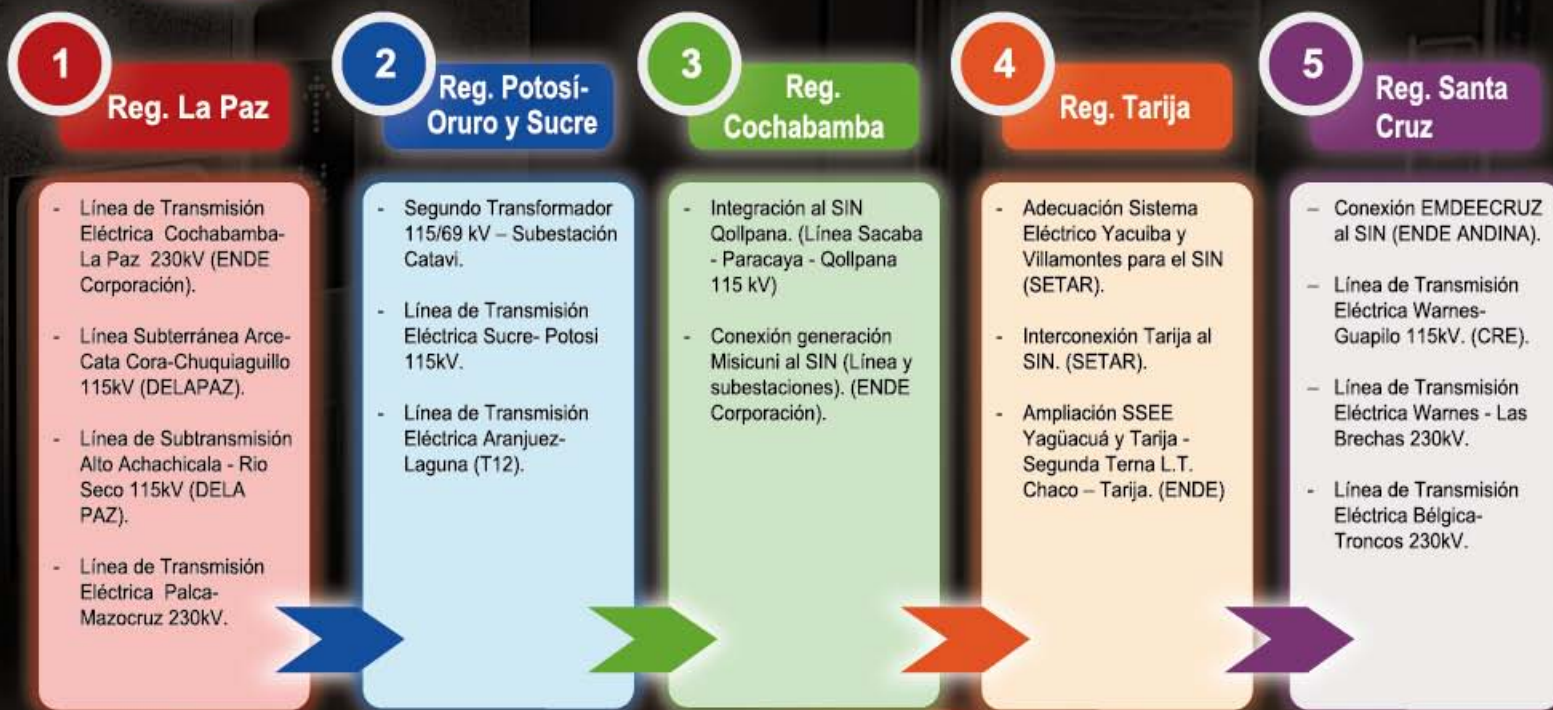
1
Reg. La Paz

- Línea de Transmisión Eléctrica Cochabamba-La Paz 230kV (ENDE Corporación).

- Línea Subterránea Arce-Cata Cora-Chuquiaguillo 115kV (DELAPAZ).

- Línea de Subtransmisión Alto Achachicala - Rio Seco 115kV (DELA PAZ).

- Línea de Transmisión Eléctrica Palca-Mazocruz 230kV.

2
Reg. Potosí-Oruro y Sucre

- Segundo Transformador 115/69 kV – Subestación Catavi.

- Línea de Transmisión Eléctrica Sucre- Potosi 115kV.

- Línea de Transmisión Eléctrica Aranjuez-Laguna (T12).

3
Reg. Cochabamba

- Integración al SIN Qollpana. (Línea Sacaba - Paracaya - Qollpana 115 kV)

- Conexión generación Misicuni al SIN (Línea y subestaciones). (ENDE Corporación).

4
Reg. Tarija

- Adecuación Sistema Eléctrico Yacuiba y Villamontes para el SIN (SETAR).

- Interconexión Tarija al SIN. (SETAR).

- Ampliación SSEE Yagüacuá y Tarija - Segunda Terna L.T. Chaco – Tarija. (ENDE)

5
Reg. Santa Cruz

– Conexión EMDEECRUZ al SIN (ENDE ANDINA).

– Línea de Transmisión Eléctrica Warnes-Guapilo 115kV. (CRE).

– Línea de Transmisión Eléctrica Warnes - Las Brechas 230kV.

- Línea de Transmisión Eléctrica Bélgica-Troncos 230kV.